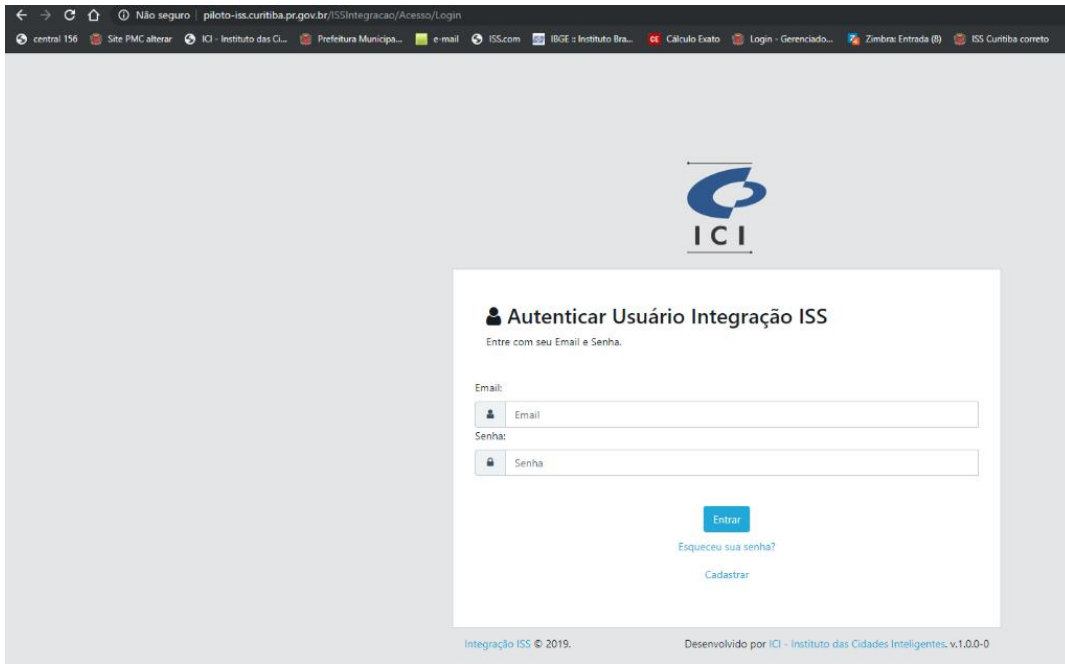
Não seguro | piloto-iss.curitiba.pr.gov.br/ISSIntegracao/Acesso/Login

central 156 Site PMC alterar ICI - Instituto das Ci... Prefeitura Municipa... e-mail ISS.com IBGE :: Instituto Bra... Cálculo Exato Login - Gerenciado... Zimbra: Entrada (8) ISS Curitiba correto

ICI

Autenticar Usuário Integração ISS

Entre com seu Email e Senha.

Email:

Email

Senha:

Senha

Entrar

Esqueceu sua senha?

Cadastrar

Integração ISS © 2019.

Desenvolvido por ICI - Instituto das Cidades Inteligentes. v.1.0.0-0